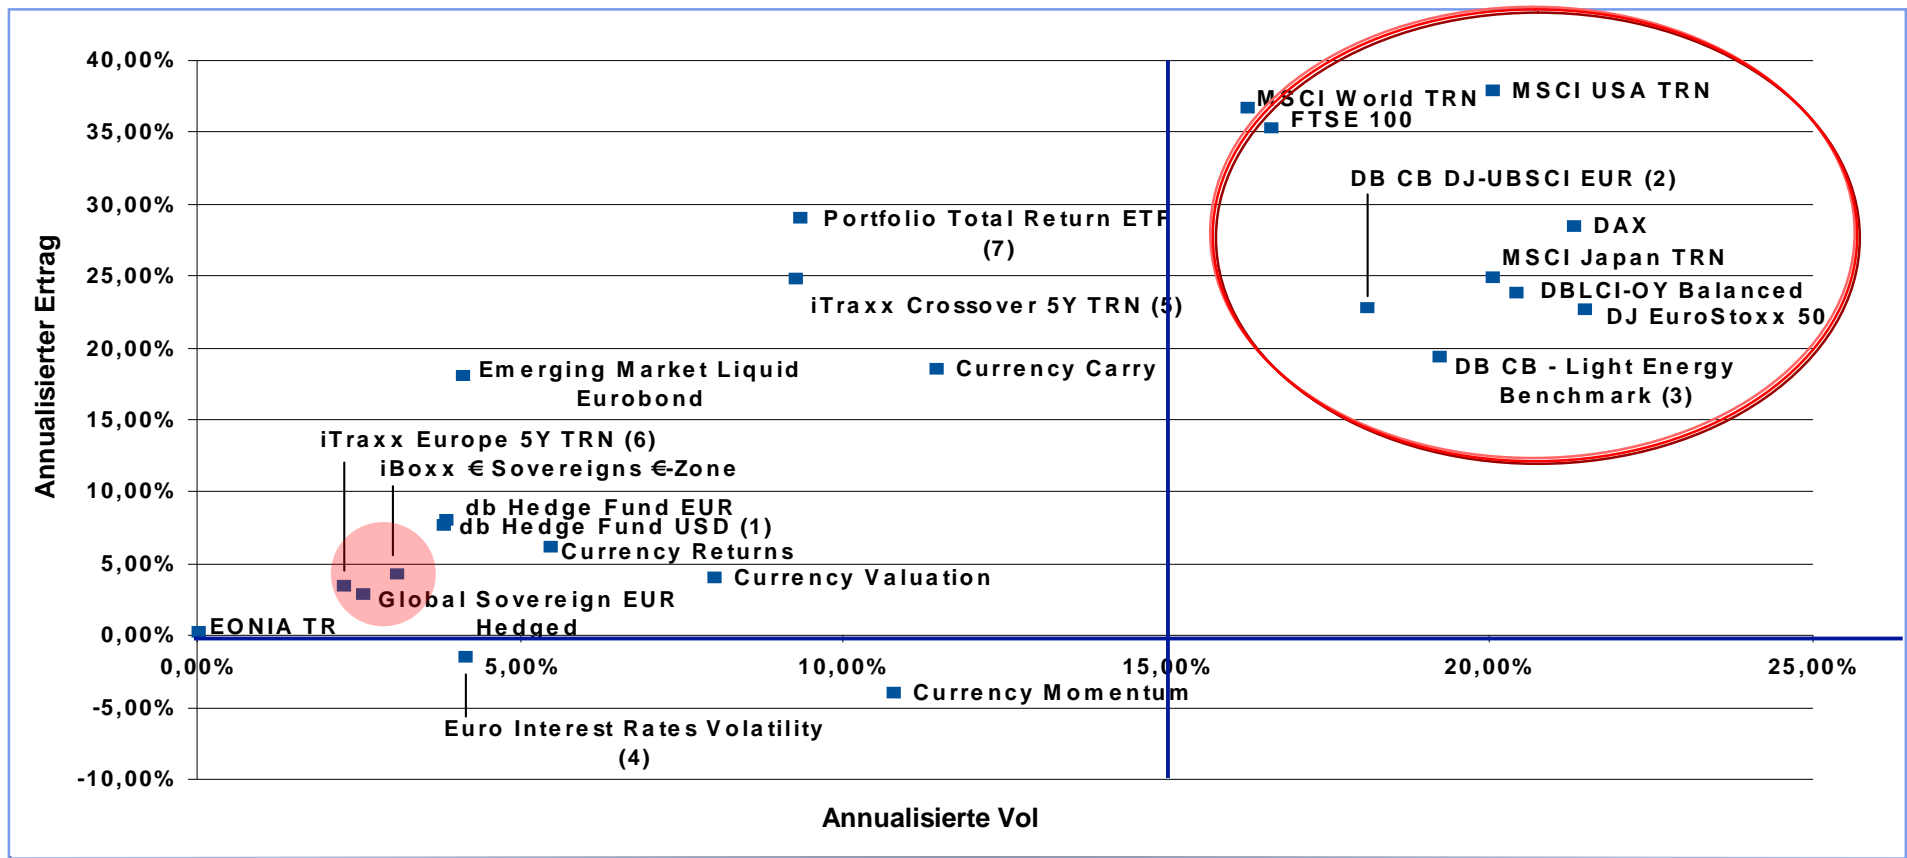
40,00%
35,00%
30,00%
25,00%
20,00%
15,00%
10,00%
5,00%
0,00%
-5,00%
-10,00%

Annualisierter Ertrag

MSCI World TRN
MSCI USA TRN
FTSE 100
DB CB DJ-UBSCI EUR (2)
DAX
MSCI Japan TRN
DBLCI-OY Balanced
DJ EuroStoxx 50
DB CB - Light Energy Benchmark (3)
Portfolio Total Return ETF (7)
iTraxx Crossover 5Y TRN (5)
Currency Carry
Emerging Market Liquid Eurobond
iTraxx Europe 5Y TRN (6)
iBoxx € Sovereigns €-Zone
db Hedge Fund EUR
db Hedge Fund USD (1)
Currency Returns
Currency Valuation
Global Sovereign EUR Hedged
EONIA TR
Euro Interest Rates Volatility (4)
Currency Momentum

0,00%
5,00%
10,00%
15,00%
20,00%
25,00%

Annualisierte Vol